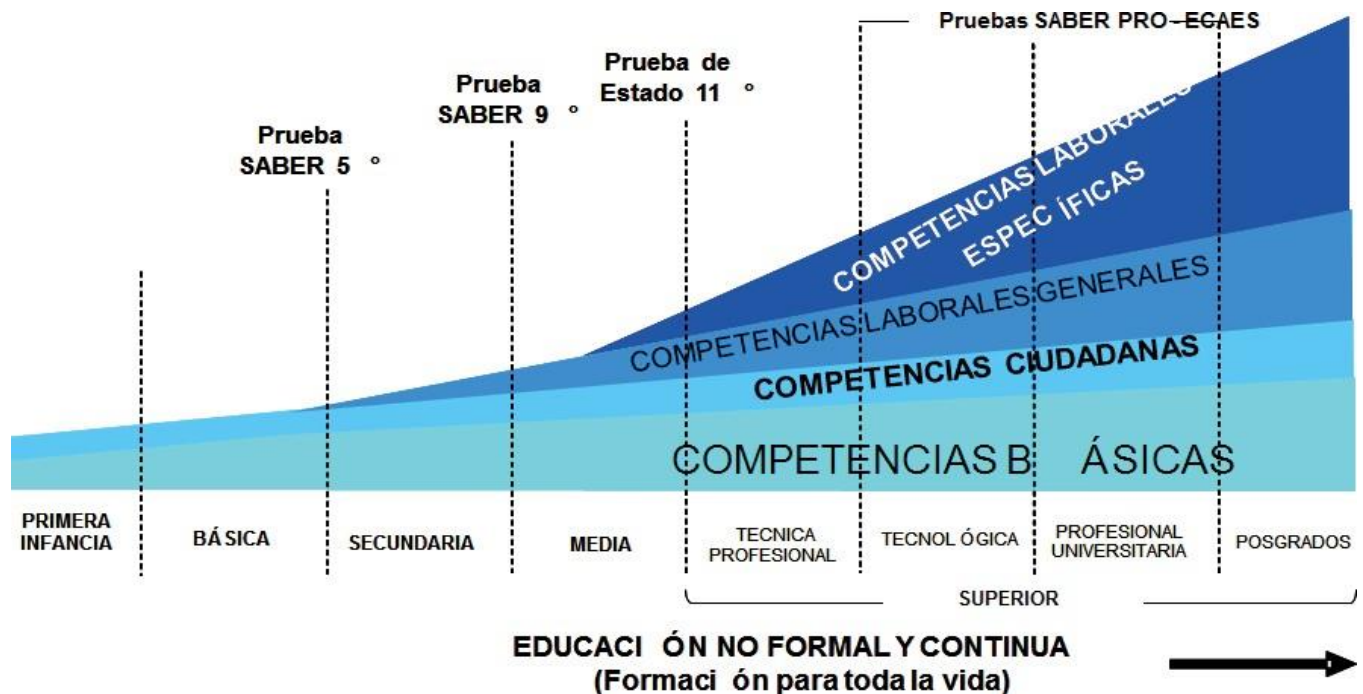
Pruebas SABER PRO - ECAES

Prueba SABER 5 °

Prueba SABER 9 °

Prueba de Estado 11 °

COMPETENCIAS LABORALES ESPECÍFICAS

COMPETENCIAS LABORALES GENERALES

COMPETENCIAS CIUDADANAS

COMPETENCIAS BÁSICAS

| PRIMERA INFANCIA | BÁSICA | SECUNDARIA | MEDIA | TECNICA PROFESIONAL | TECNOLÓGICA | PROFESIONAL UNIVERSITARIA | POSGRADOS |
|---|---|---|---|---|---|---|---|

SUPERIOR

EDUCACIÓN NO FORMAL Y CONTINUA
(Formación para toda la vida)